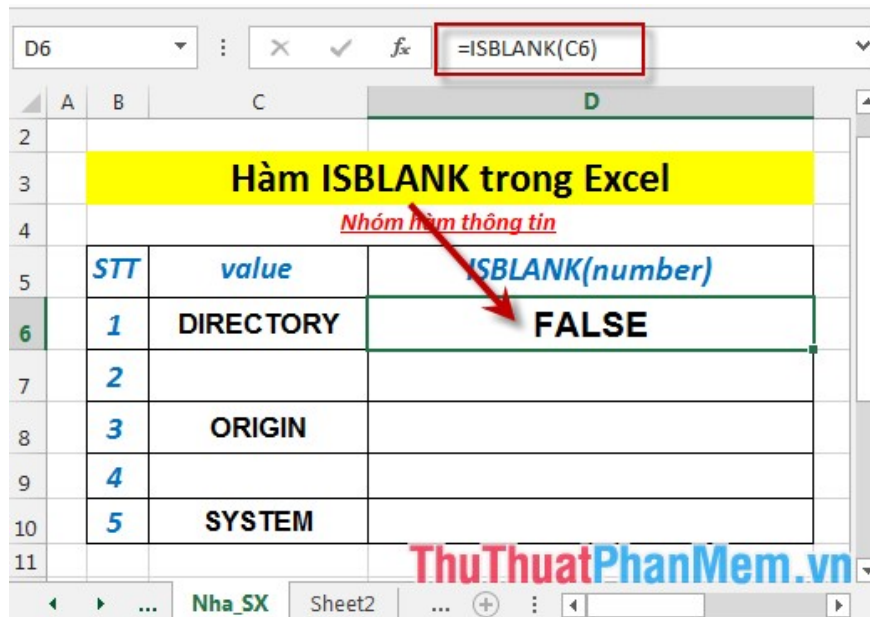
D6 ▾ : × ✓ $f_x$ =ISBLANK(C6)

| | A | B | C | D |
|---|---|---|---|---|
| 2 | | | | |
| 3 | | Hàm ISBLANK trong Excel | | |
| 4 | | Nhóm hàm thông tin | | |
| 5 | | STT | value | ISBLANK(number) |
| 6 | | 1 | DIRECTORY | FALSE |
| 7 | | 2 | | |
| 8 | | 3 | ORIGIN | |
| 9 | | 4 | | |
| 10 | | 5 | SYSTEM | |
| 11 | | | | |

ThuThuatPhanMem.vn

... Nha_SX Sheet2 ... ⊕ :